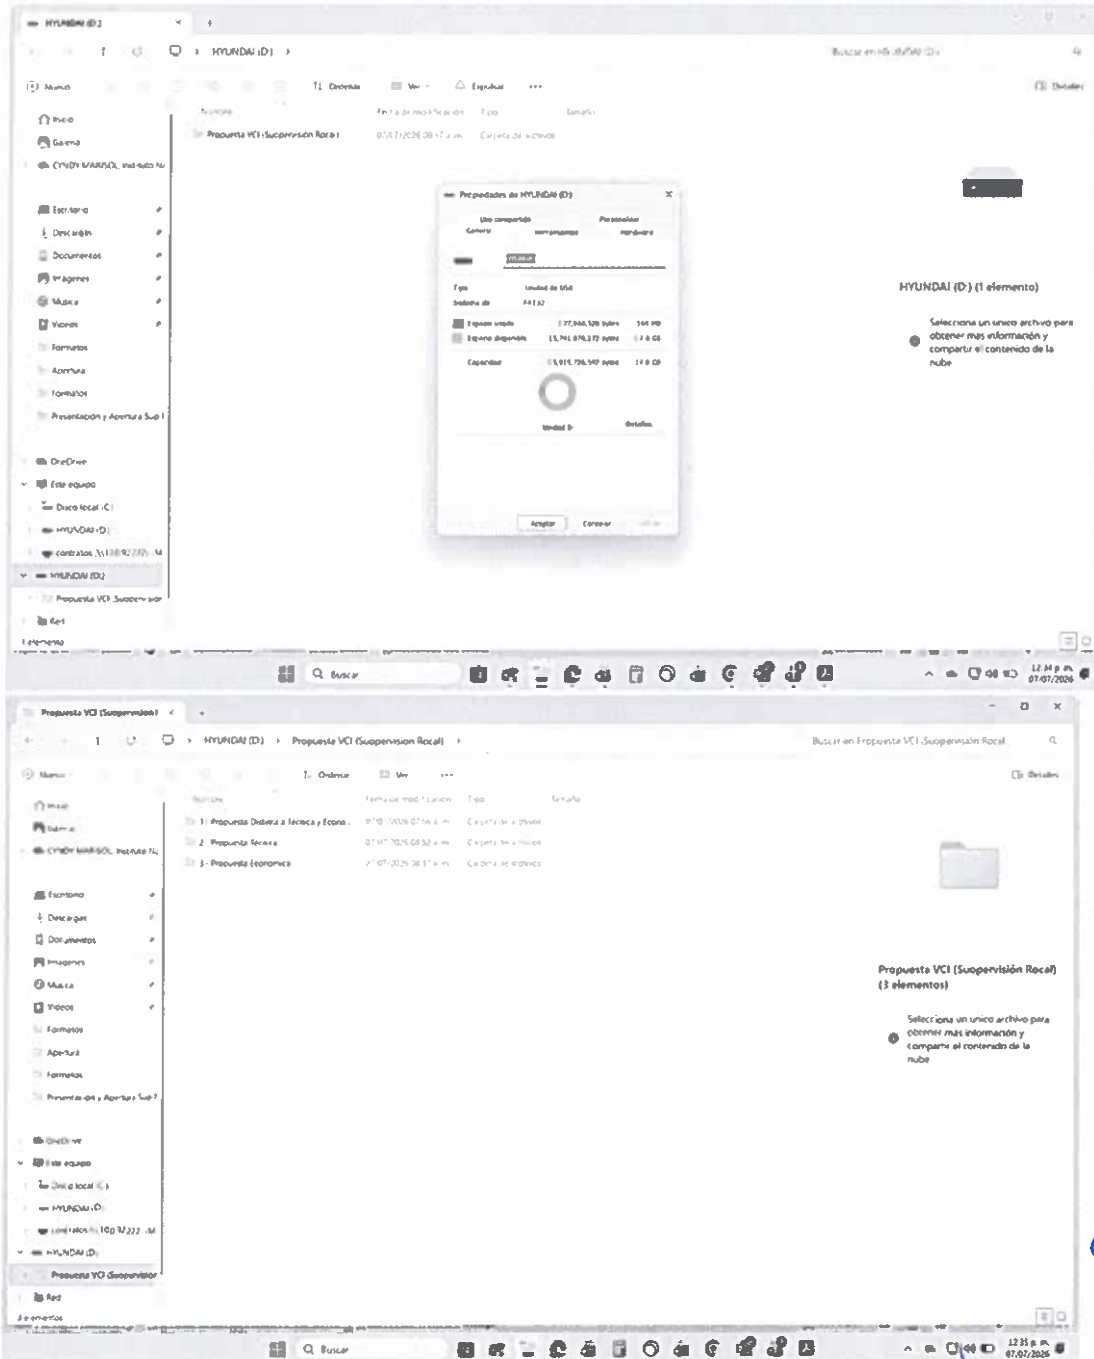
HYUNDAI (D:)

HYUNDAI (D:)

Buscar en HYUNDAI (D:)

Nuevo

Ordenar

Ver

Expulsar

...

Detalles

Inicio

Galería

CYNDY MARISOL - Instituto N

Escritorio

Descargas

Documentos

Imágenes

Música

Videos

Formatos

Apertura

Formatos

Presentación y Apertura Sup I

OneDrive

Este equipo

Disco local (C:)

HYUNDAI (D:)

contratos (\\10.92.232) (M

HYUNDAI (D:)

Propuesta VCI Supervisión

Red

1 elemento

| Nombre | Fecha de modificación | Tipo | Tamaño |
|---|---|---|---|
| Propuesta VCI (Supervisión Rocal) | 07/07/2026 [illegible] | Carpeta de archivos | |

Propiedades de HYUNDAI (D:)

Uso compartido

Personalizar

General

Herramientas

Hardware

HYUNDAI

Tipo: Unidad de USB

Sistema de archivos: FAT32

Espacio usado: 177,946,528 bytes 169 MB

Espacio disponible: 15,741,878,272 bytes 14.6 GB

Capacidad: 15,919,726,592 bytes 14.8 GB

Unidad D:

Detalles

Aceptar

Cancelar

Aplicar

HYUNDAI (D:) (1 elemento)

Selecciona un único archivo para obtener más información y compartir el contenido de la nube

Buscar

12:34 p. m.
07/07/2026

Propuesta VCI (Supervisión Rocal)

HYUNDAI (D:) > Propuesta VCI (Supervisión Rocal) >

Buscar en Propuesta VCI (Supervisión Rocal)

Nuevo

Ordenar

Ver

...

Detalles

| Nombre | Fecha de modificación | Tipo | Tamaño |
|---|---|---|---|
| 1 - Propuesta Distinta a Técnica y Econo... | 07/07/2026 07:56 a. m. | Carpeta de archivos | |
| 2 - Propuesta Técnica | 07/07/2026 08:52 a. m. | Carpeta de archivos | |
| 3 - Propuesta Económica | 07/07/2026 08:31 a. m. | Carpeta de archivos | |

Inicio

Galería

CYNDY MARISOL - Instituto N

Escritorio

Descargas

Documentos

Imágenes

Música

Videos

Formatos

Apertura

Formatos

Presentación y Apertura Sup I

OneDrive

Este equipo

Disco local (C:)

HYUNDAI (D:)

contratos (\\10.92.232) (M

HYUNDAI (D:)

Propuesta VCI (Supervisión

Red

3 elementos

Propuesta VCI (Supervisión Rocal) (3 elementos)

Selecciona un único archivo para obtener más información y compartir el contenido de la nube

Buscar

12:35 p. m.
07/07/2026